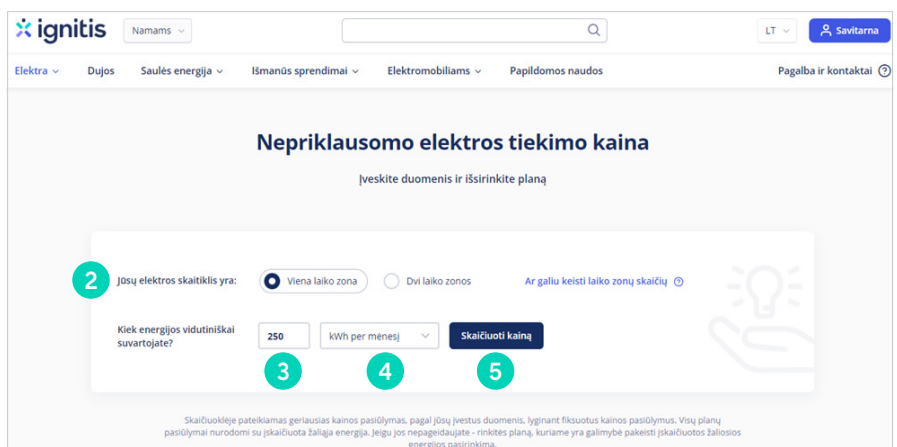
ignitis
Namams
LT
Savitarna
Elektra
Dujos
Saulės energija
Išmanūs sprendimai
Elektromobiliams
Papildomos naudos
Pagalba ir kontaktai

Nepriklausomo elektros tiekimo kaina

Įveskite duomenis ir išsirinkite planą

2
Jūsų elektros skaitiklis yra:
Viena laiko zona
Dvi laiko zonos
Ar galiu keisti laiko zonų skaičių

Kiek energijos vidutiniškai suvartojate?
250
kWh per mėnesį
Skaičiuoti kainą
3
4
5

Skaičiuoklėje pateikiamas geriausias kainos pasiūlymas, pagal jūsų įvestus duomenis, lyginant fiksuotus kainos pasiūlymus. Visų planų pasiūlymai nurodomi su įskaičiuota žaliąja energija. Jeigu jos nepageidaujate - rinkitės planą, kuriame yra galimybė pakeisti įskaičiuotos žaliosios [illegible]